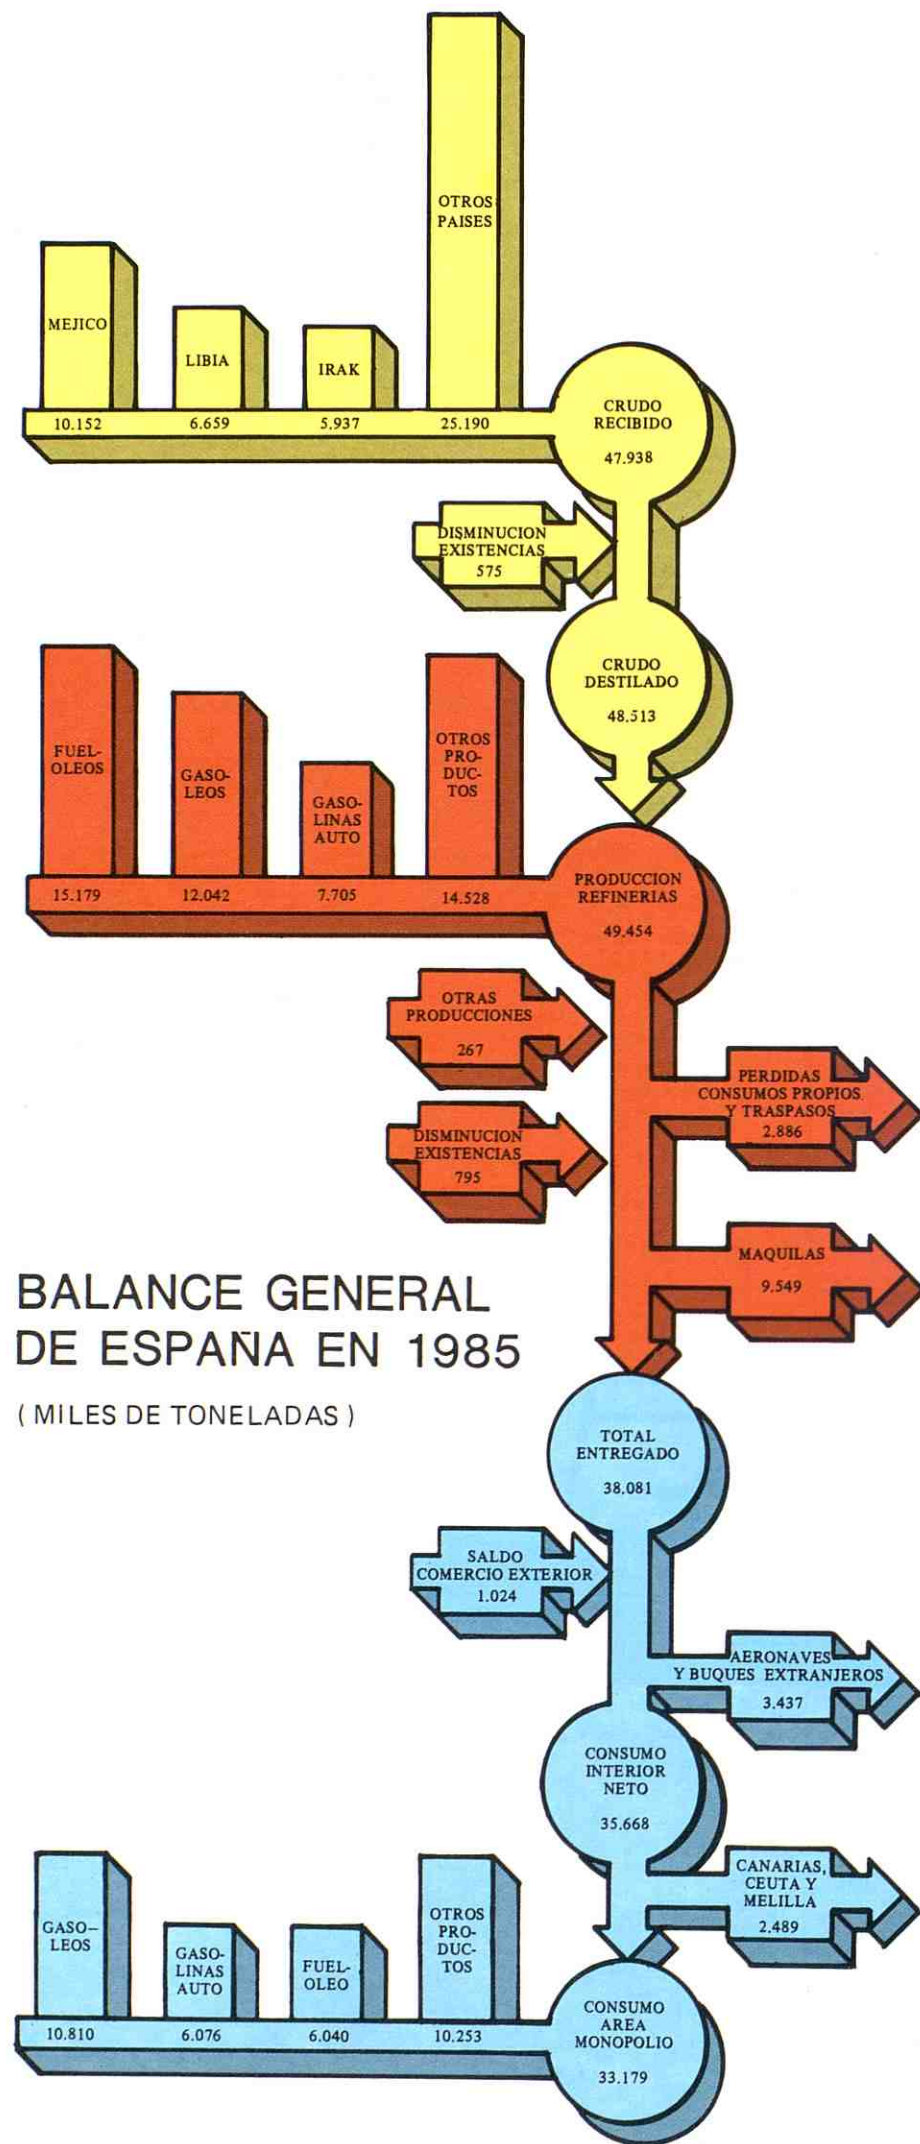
OTROS PAISES

MEJICO

LIBIA

IRAK

10.152

6.659

5.937

25.190

CRUDO RECIBIDO 47.938

DISMINUCION EXISTENCIAS 575

CRUDO DESTILADO 48.513

FUEL-OLEOS

GASO-LEOS

GASO-LINAS AUTO

OTROS PRO-DUC-TOS

15.179

12.042

7.705

14.528

PRODUCCION REFINERIAS 49.454

OTRAS PRODUCCIONES 267

PERDIDAS CONSUMOS PROPIOS Y TRASPASOS 2.886

DISMINUCION EXISTENCIAS 795

MAQUILAS 9.549

BALANCE GENERAL DE ESPAÑA EN 1985

( MILES DE TONELADAS )

TOTAL ENTREGADO 38.081

SALDO COMERCIO EXTERIOR 1.024

AERONAVES Y BUQUES EXTRANJEROS 3.437

CONSUMO INTERIOR NETO 35.668

CANARIAS, CEUTA Y MELILLA 2.489

GASO-LEOS

GASO-LINAS AUTO

FUEL-OLEO

OTROS PRO-DUC-TOS

10.810

6.076

6.040

10.253

CONSUMO AREA MONOPOLIO 33.179